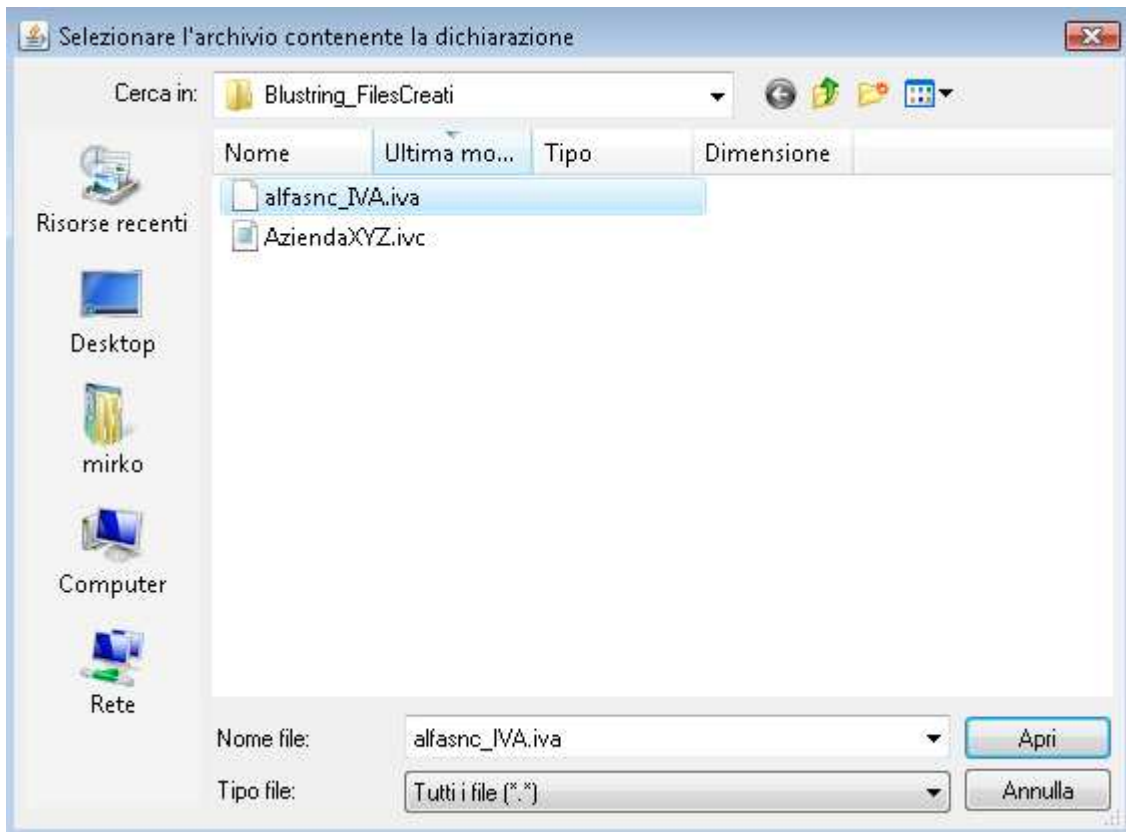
Selezionare l'archivio contenente la dichiarazione

Cerca in: Blustring_FilesCreati

Risorse recenti
Desktop
mirko
Computer
Rete

| Nome | Ultima mo... | Tipo | Dimensione |
|---|---|---|---|
| alfasnc_IVA.iva | | | |
| AziendaXYZ.ivc | | | |

Nome file: alfasnc_IVA.iva
Tipo file: Tutti i file (*.*)

Apri
Annulla